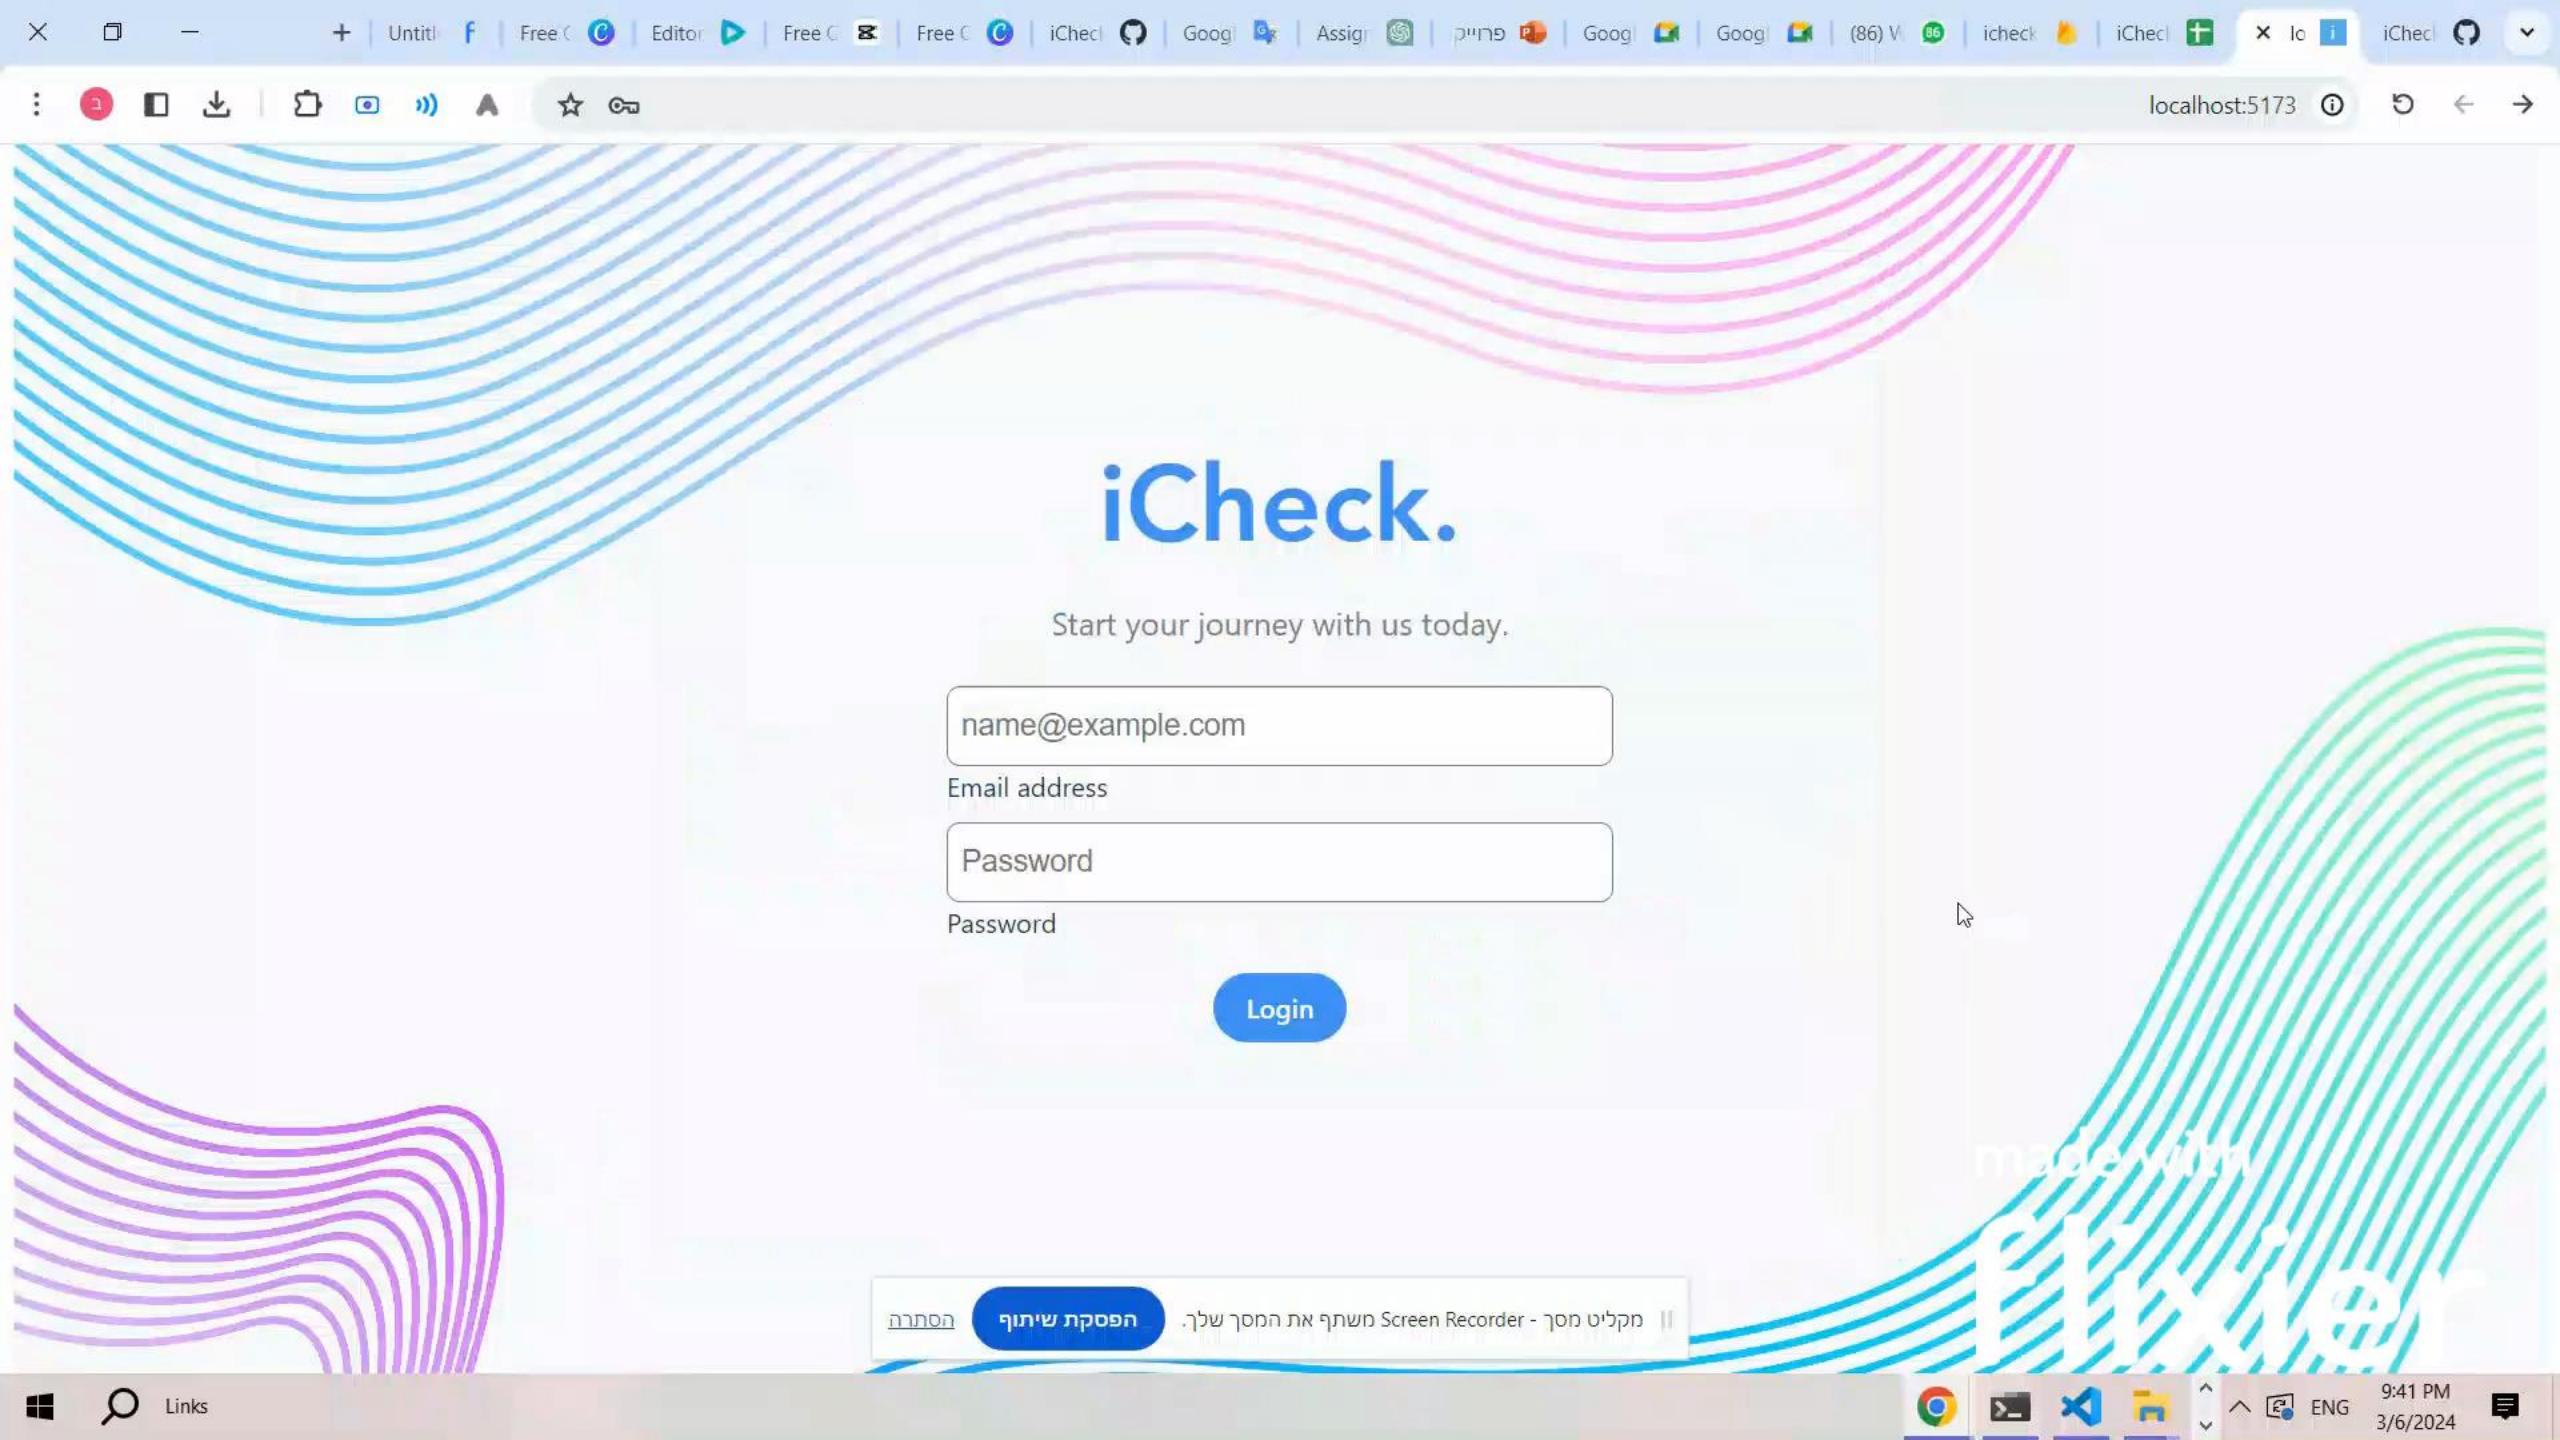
Untitl | Free C | Editor | Free C | Free C | iCheck | Googl | Assign | פרוייק | Googl | Googl | (86) V | icheck | iCheck | lo | iCheck

localhost:5173

iCheck.

Start your journey with us today.

name@example.com

Email address

Password

Password

Login

made with

flixier

הסתרה  הפסקת שיתוף  מקליט מסך - Screen Recorder משתף את המסך שלך.

Links

ENG  9:41 PM  3/6/2024